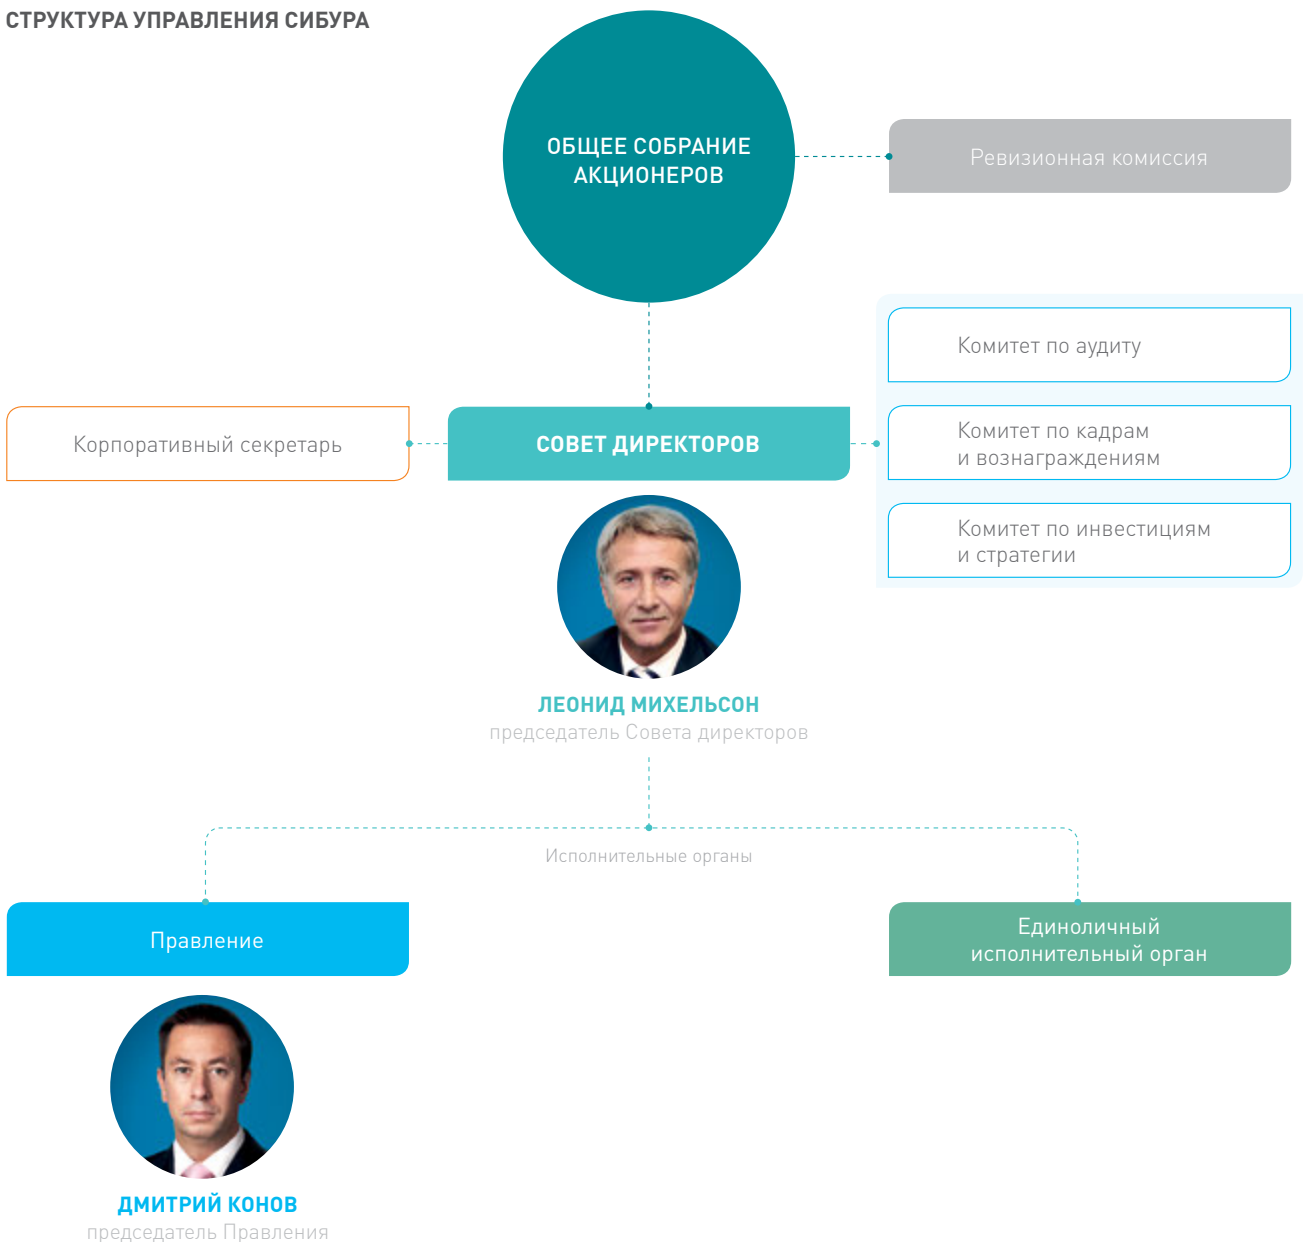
СТРУКТУРА УПРАВЛЕНИЯ СИБУРА

ОБЩЕЕ СОБРАНИЕ АКЦИОНЕРОВ

Ревизионная комиссия

Комитет по аудиту

Корпоративный секретарь

СОВЕТ ДИРЕКТОРОВ

Комитет по кадрам и вознаграждениям

Комитет по инвестициям и стратегии

ЛЕОНИД МИХЕЛЬСОН
председатель Совета директоров

Исполнительные органы

Правление

Единоличный исполнительный орган

ДМИТРИЙ КОНОВ
председатель Правления